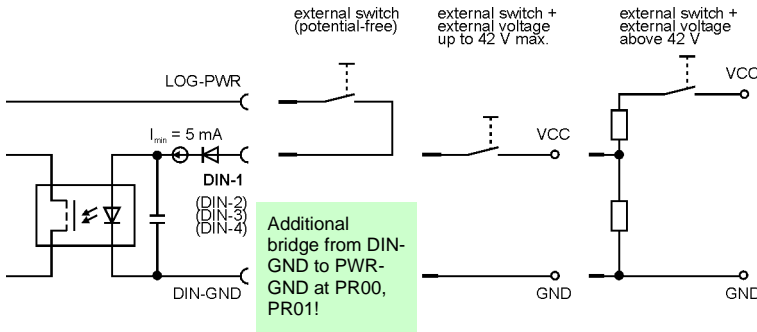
external switch (potential-free)

external switch + external voltage up to 42 V max.

external switch + external voltage above 42 V

LOG-PWR

VCC

$I_{min}$ = 5 mA

VCC

DIN-1

(DIN-2)
(DIN-3)
(DIN-4)

Additional bridge from DIN-GND to PWR-GND at PR00, PR01!

DIN-GND

GND

GND